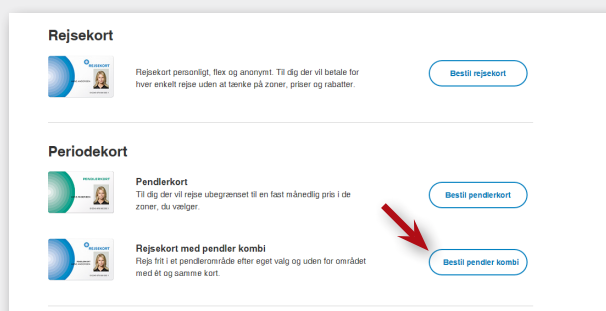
Rejsekort

REJSEKORT

Rejsekort personligt, flex og anonymt. Til dig der vil betale for hver enkelt rejse uden at tænke på zoner, priser og rabatter.

Bestil rejsekort

Periodekort

PENDLERKORT

Pendlerkort
Til dig der vil rejse ubegrænset til en fast månedlig pris i de zoner, du vælger.

Bestil pendlerkort

REJSEKORT

Rejsekort med pendler kombi
Rejs frit i et pendlerområde efter eget valg og uden for området med ét og samme kort.

Bestil pendler kombi